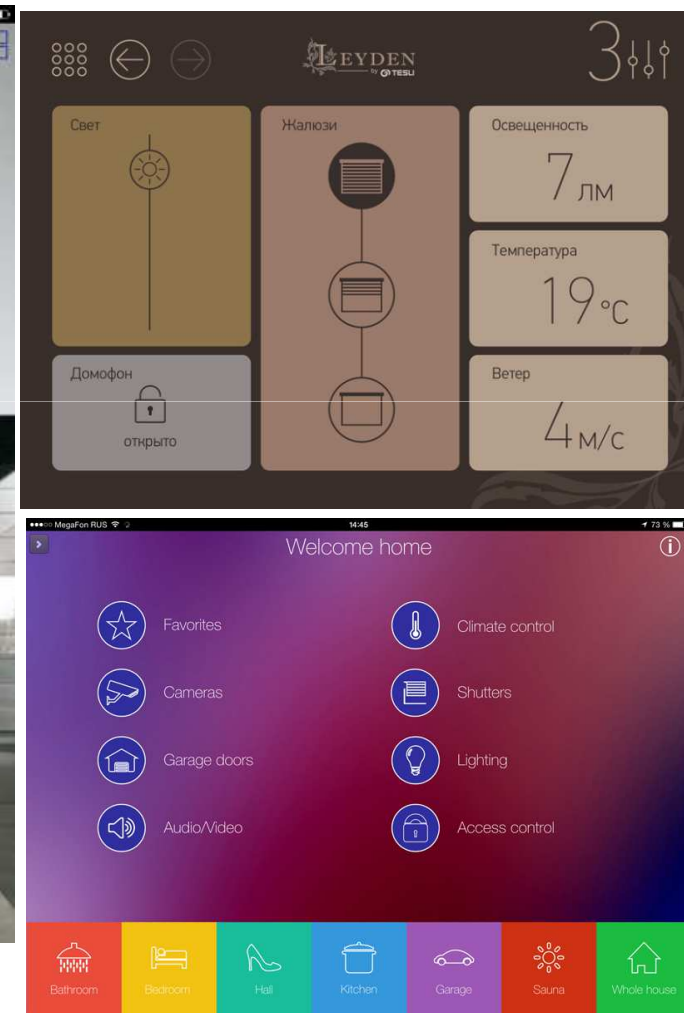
LEYDEN
by TESLI

3

Свет

Жалюзи

Освещенность
7 лм

Температура
19°C

Домофон
открыто

Ветер
4 м/с

●●●○○ MegaFon RUS
14:45
73 %

Welcome home

Favorites

Climate control

Cameras

Shutters

Garage doors

Lighting

Audio/Video

Access control

Bathroom

Bedroom

Hall

Kitchen

Garage

Sauna

Whole house